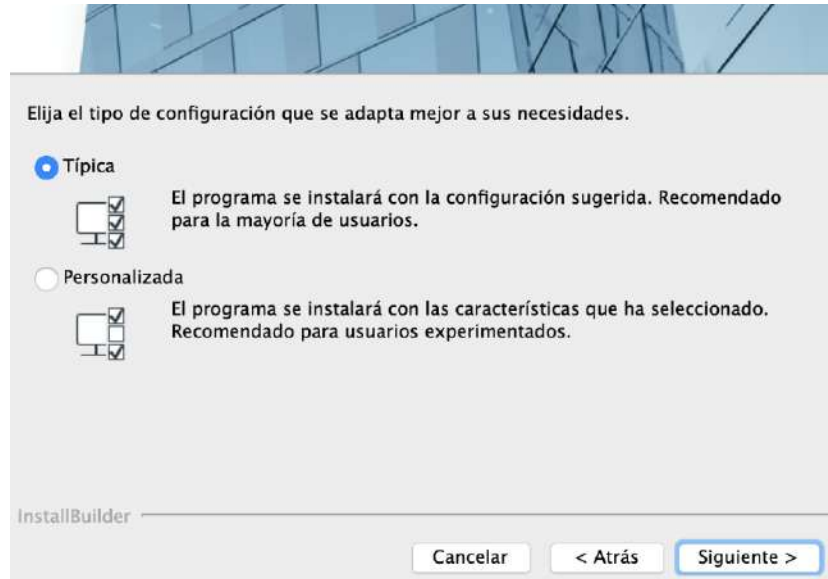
Elija el tipo de configuración que se adapta mejor a sus necesidades.

Típica

El programa se instalará con la configuración sugerida. Recomendado para la mayoría de usuarios.

Personalizada

El programa se instalará con las características que ha seleccionado. Recomendado para usuarios experimentados.

InstallBuilder

Cancelar

< Atrás

Siguiente >